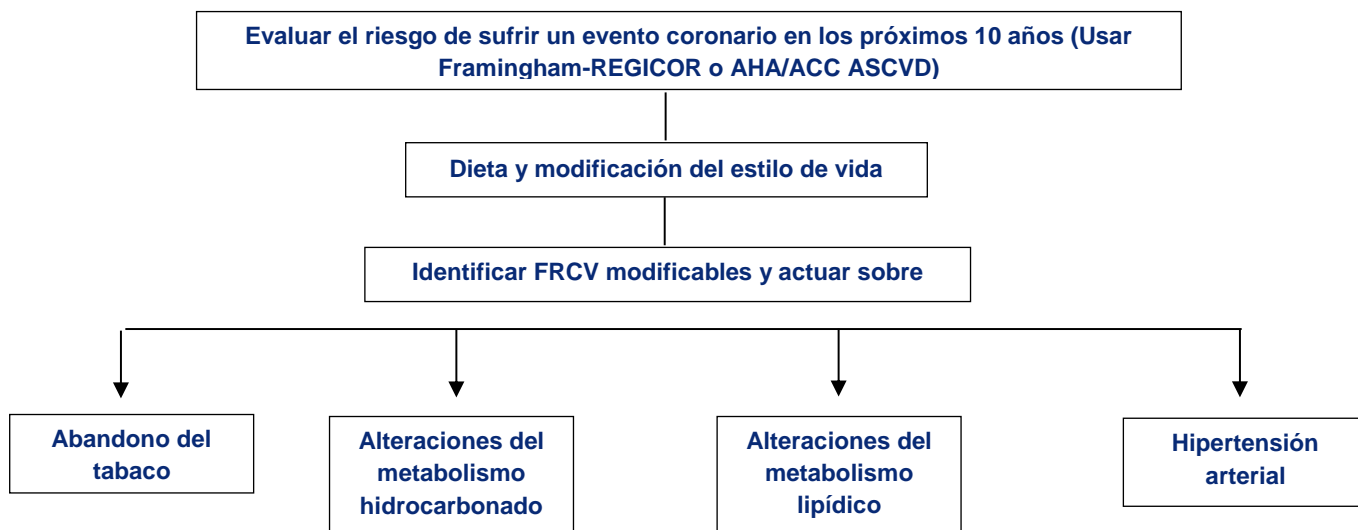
Evaluar el riesgo de sufrir un evento coronario en los próximos 10 años (Usar Framingham-REGICOR o AHA/ACC ASCVD)

Dieta y modificación del estilo de vida

Identificar FRCV modificables y actuar sobre

Abandono del tabaco

Alteraciones del metabolismo hidrocarbonado

Alteraciones del metabolismo lipídico

Hipertensión arterial